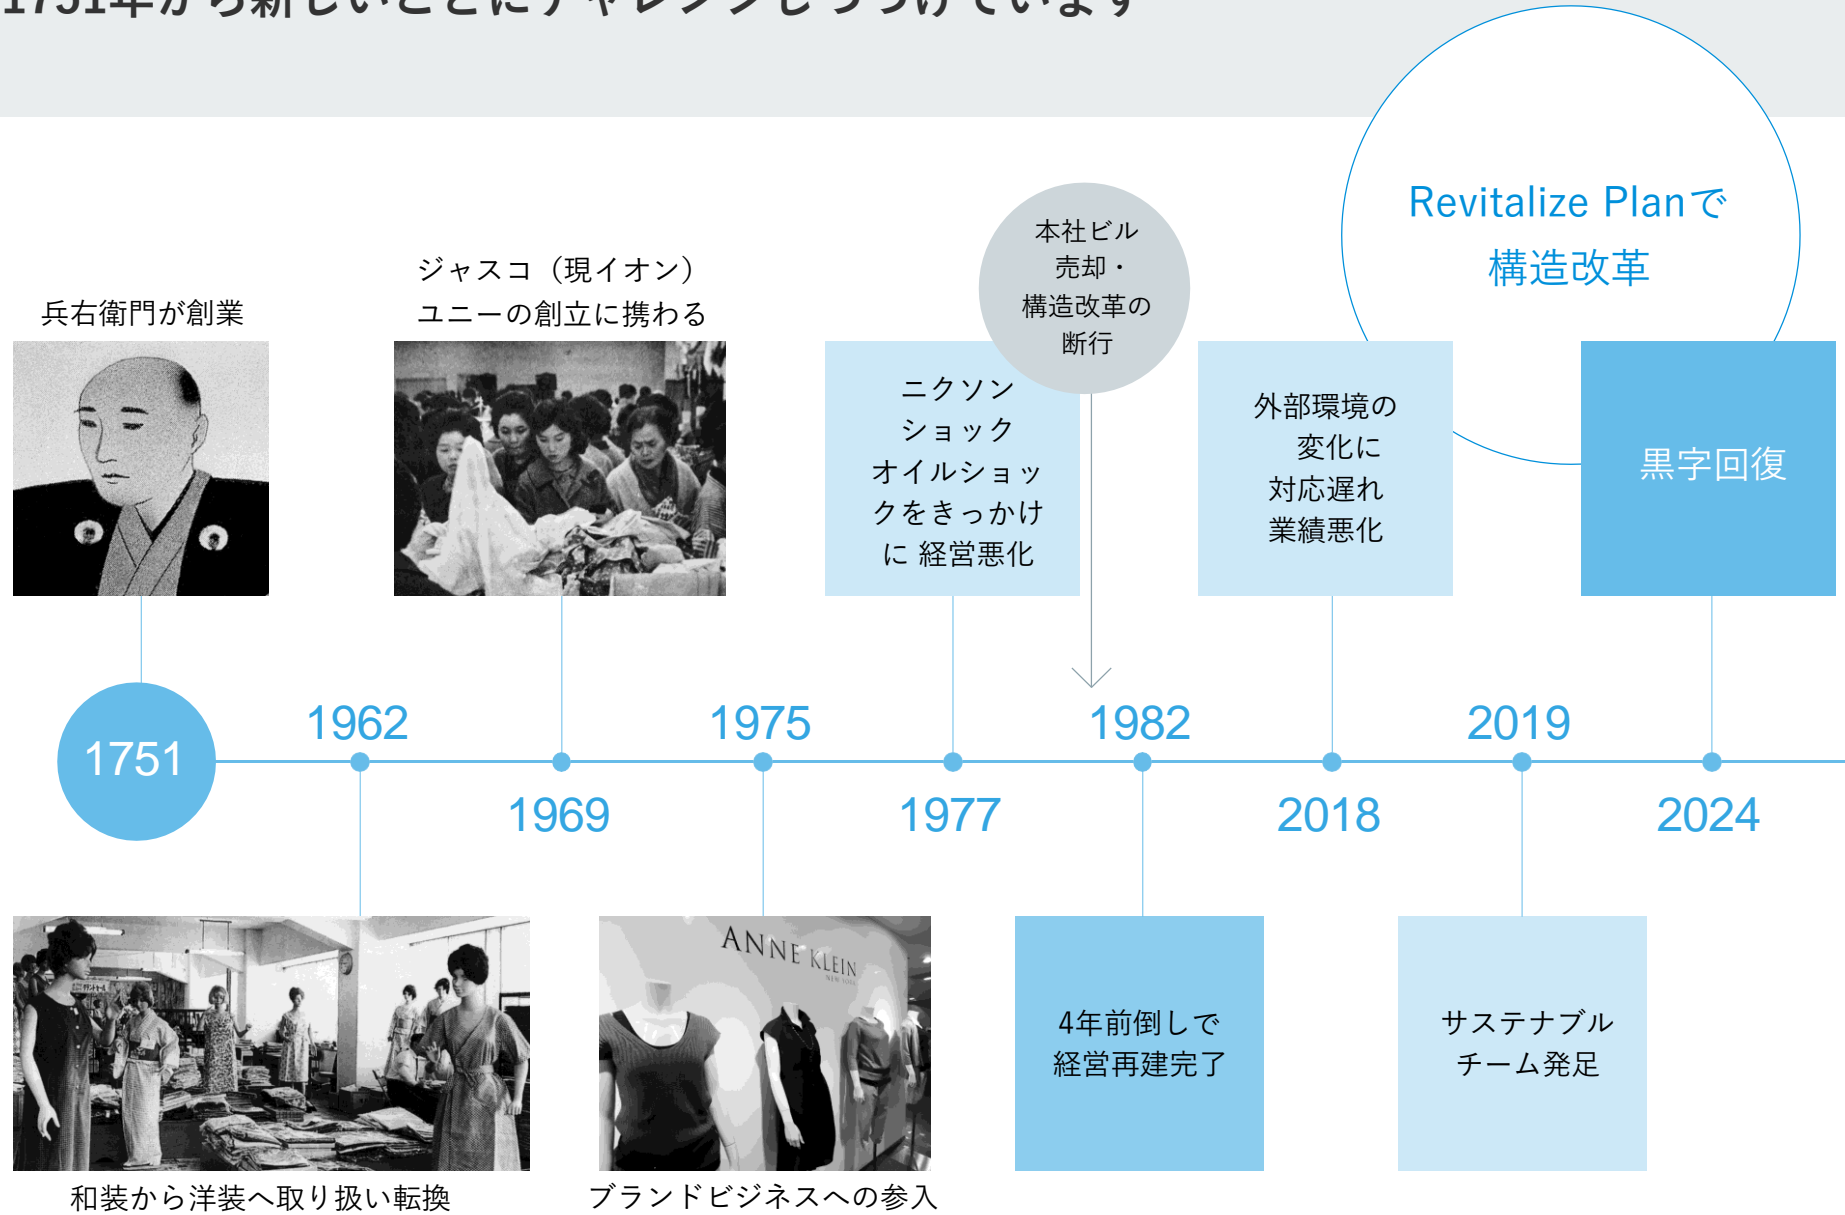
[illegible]

兵右衛門が創業

ジャスコ（現イオン）ユニーの創立に携わる

本社ビル売却・構造改革の断行

ニクソンショックオイルショックをきっかけに 経営悪化

外部環境の変化に対応遅れ業績悪化

Revitalize Planで構造改革

黒字回復

1751

1962

1969

1975

1977

1982

2018

2019

2024

和装から洋装へ取り扱い転換

ANNE KLEIN

ブランドビジネスへの参入

4年前倒しで経営再建完了

サステナブルチーム発足